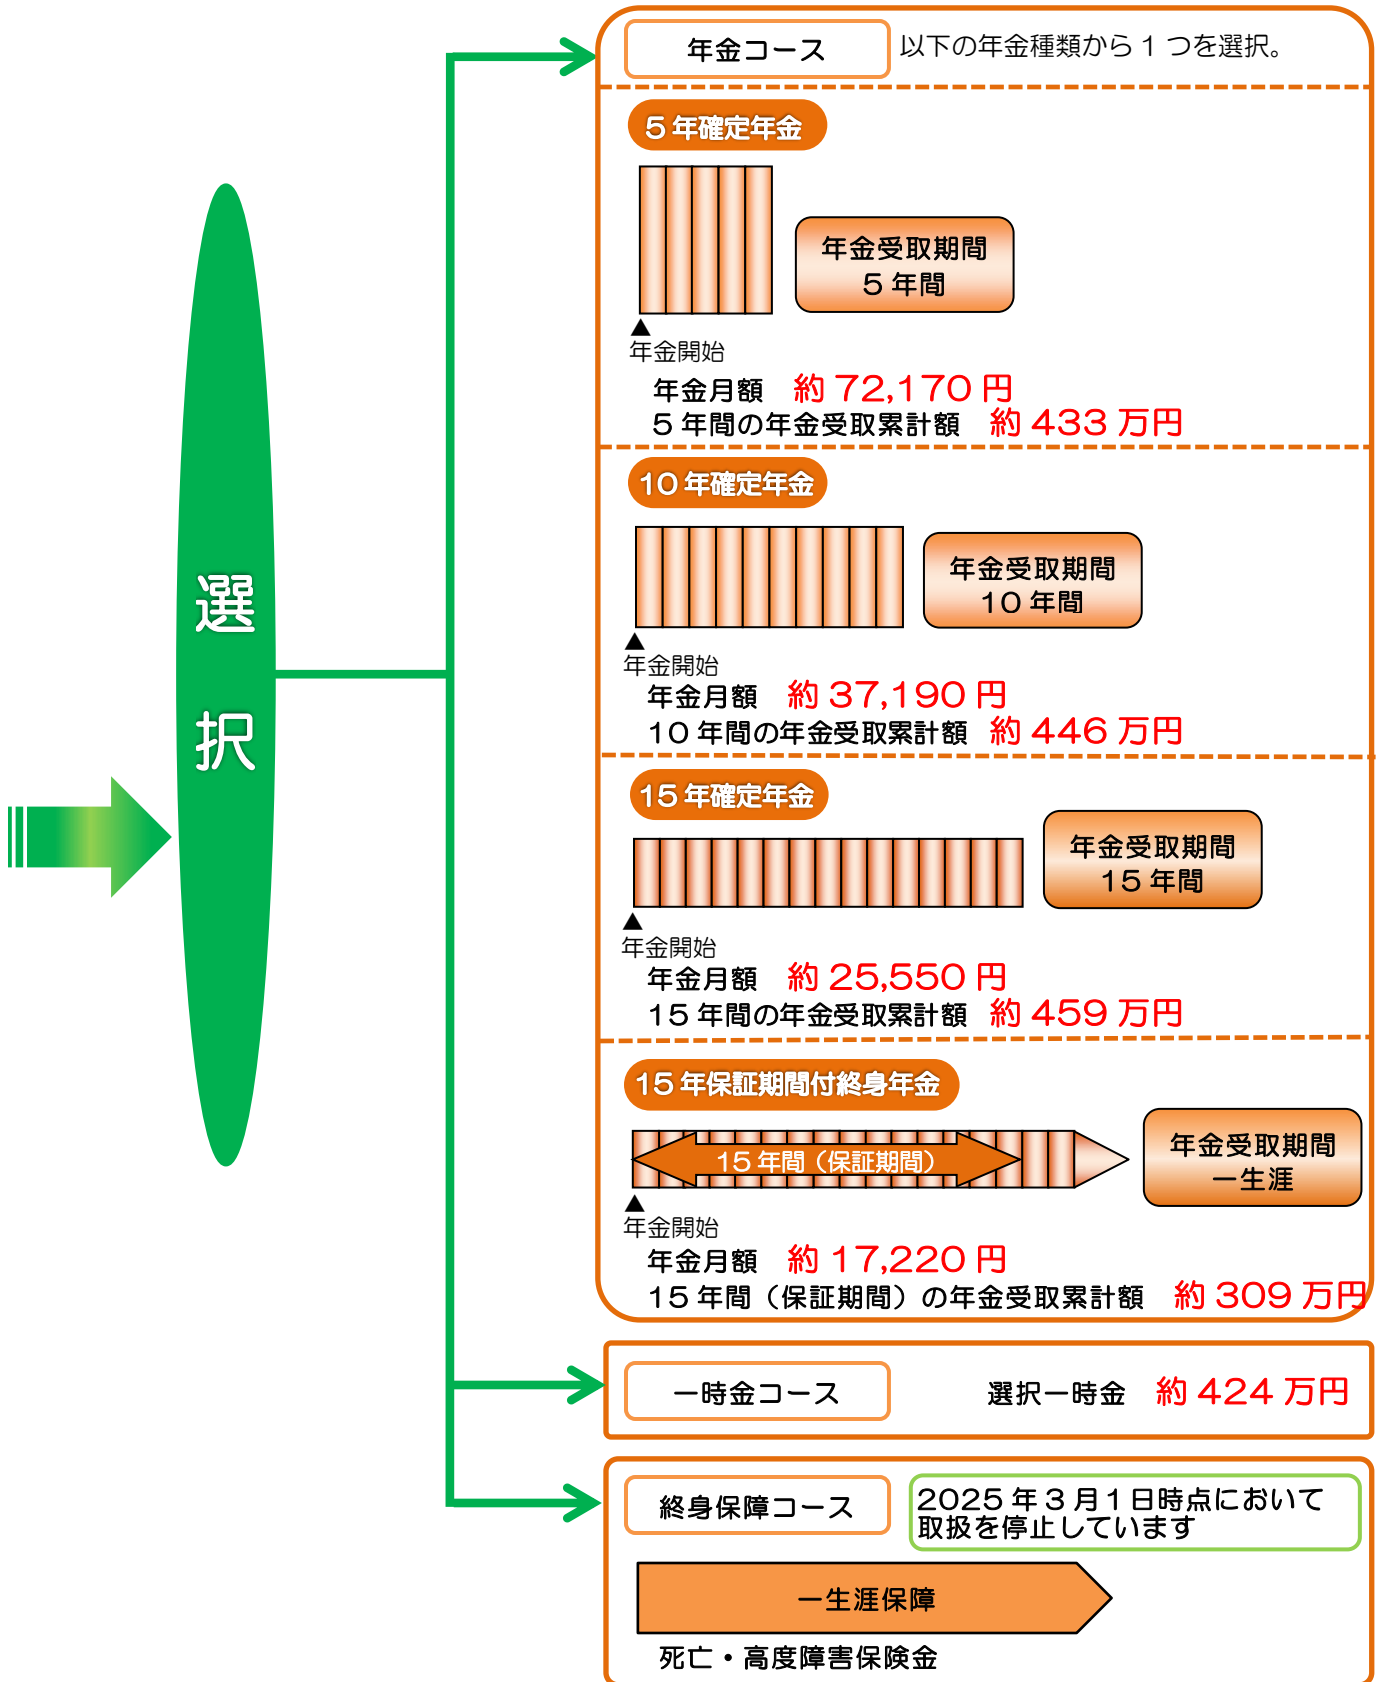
選

択

年金コース
以下の年金種類から１つを選択。

５年確定年金

年金受取期間
５年間

▲
年金開始

年金月額　約 72,170 円
５年間の年金受取累計額　約 433 万円

10 年確定年金

年金受取期間
10 年間

▲
年金開始

年金月額　約 37,190 円
10 年間の年金受取累計額　約 446 万円

15 年確定年金

年金受取期間
15 年間

▲
年金開始

年金月額　約 25,550 円
15 年間の年金受取累計額　約 459 万円

15 年保証期間付終身年金

15 年間（保証期間）

年金受取期間
一生涯

▲
年金開始

年金月額　約 17,220 円
15 年間（保証期間）の年金受取累計額　約 309 万円

一時金コース
選択一時金　約 424 万円

終身保障コース
2025 年３月１日時点において取扱を停止しています

一生涯保障

死亡・高度障害保険金